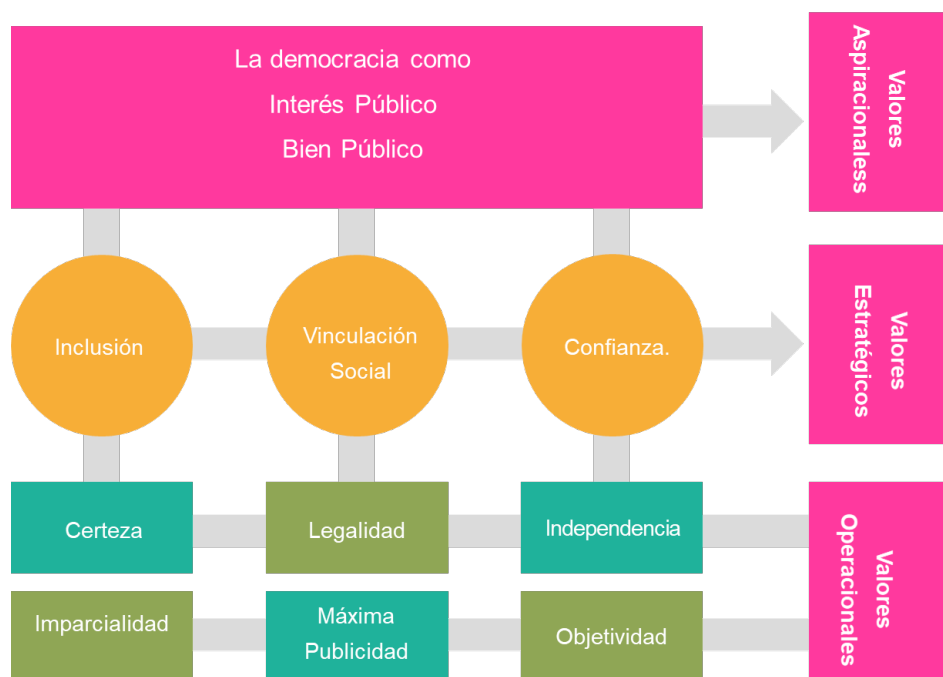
La democracia como
Interés Público
Bien Público

Valores Aspiracionaless

Inclusión

Vinculación Social

Confianza.

Valores Estratégicos

Certeza

Legalidad

Independencia

Imparcialidad

Máxima Publicidad

Objetividad

Valores Operacionales